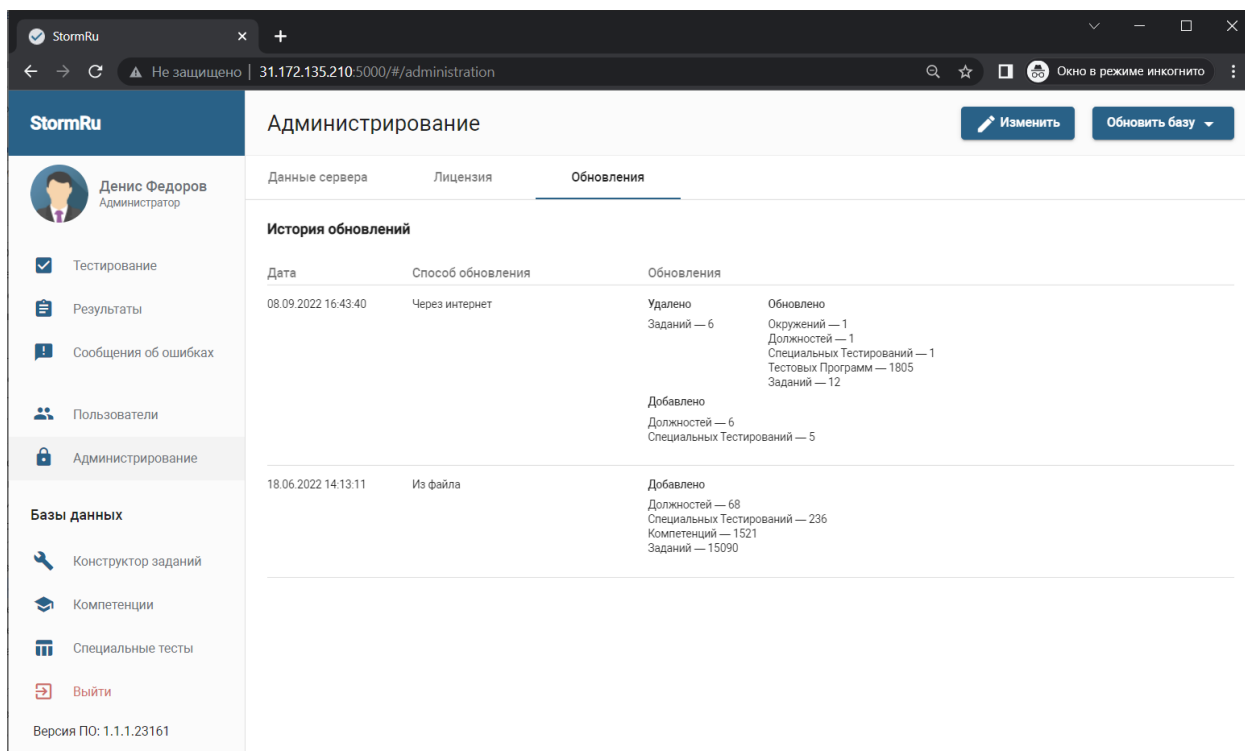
StormRu

Не защищено | 31.172.135.210:5000/#/administration

Окно в режиме инкогнито

StormRu

Администрирование

Изменить

Обновить базу

Денис Федоров
Администратор

Тестирование

Результаты

Сообщения об ошибках

Пользователи

Администрирование

Базы данных

Конструктор заданий

Компетенции

Специальные тесты

Выйти

Версия ПО: 1.1.1.23161

Данные сервера

Лицензия

Обновления

История обновлений

| Дата | Способ обновления | Обновления |
|---|---|---|
| 08.09.2022 16:43:40 | Через интернет | Удалено<br>Заданий — 6<br>Обновлено<br>Окружений — 1<br>Должностей — 1<br>Специальных Тестирований — 1<br>Тестовых Программ — 1805<br>Заданий — 12<br>Добавлено<br>Должностей — 6<br>Специальных Тестирований — 5 |
| 18.06.2022 14:13:11 | Из файла | Добавлено<br>Должностей — 68<br>Специальных Тестирований — 236<br>Компетенций — 1521<br>Заданий — 15090 |